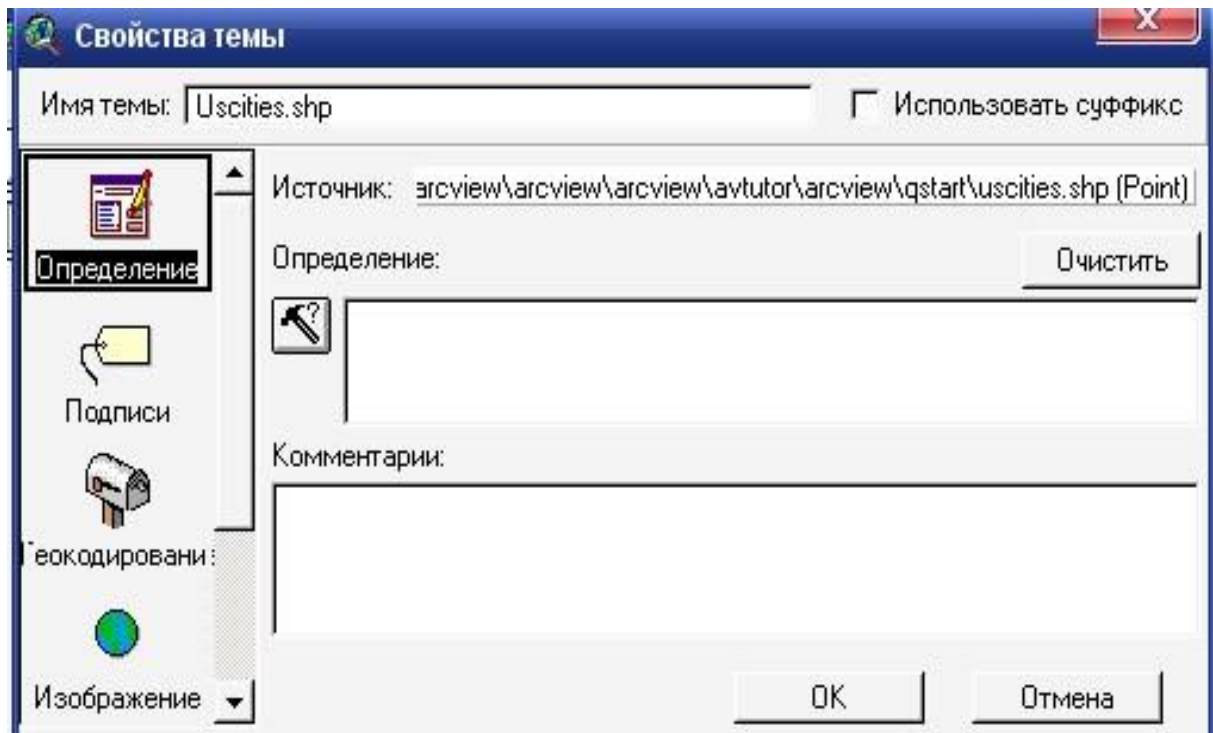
Свойства темы

Имя темы: Uscities.shp

Использовать суффикс

Источник: arcview\arcview\arcview\avtutor\arcview\qstart\uscities.shp (Point)

Определение:

Очистить

Комментарии:

Определение

Подписи

Геокодировани

Изображение

OK

Отмена